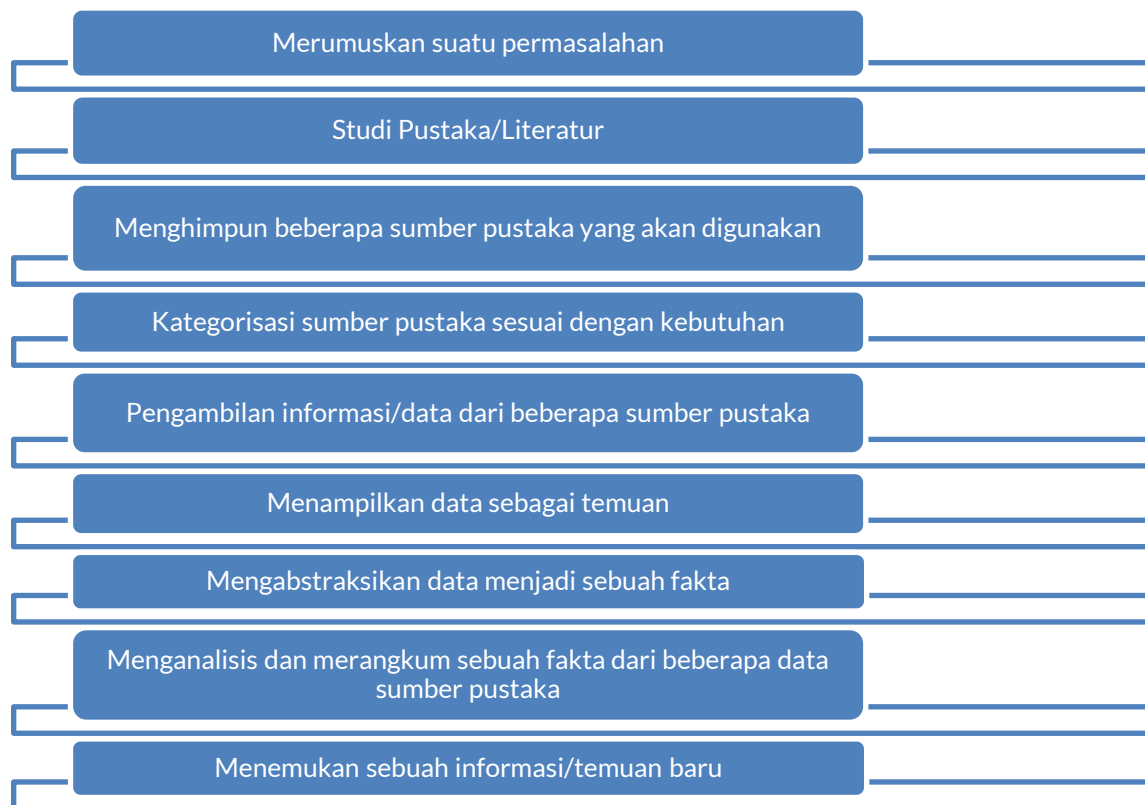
Merumuskan suatu permasalahan

Studi Pustaka/Literatur

Menghimpun beberapa sumber pustaka yang akan digunakan

Kategorisasi sumber pustaka sesuai dengan kebutuhan

Pengambilan informasi/data dari beberapa sumber pustaka

Menampilkan data sebagai temuan

Mengabstraksikan data menjadi sebuah fakta

Menganalisis dan merangkum sebuah fakta dari beberapa data sumber pustaka

Menemukan sebuah informasi/temuan baru